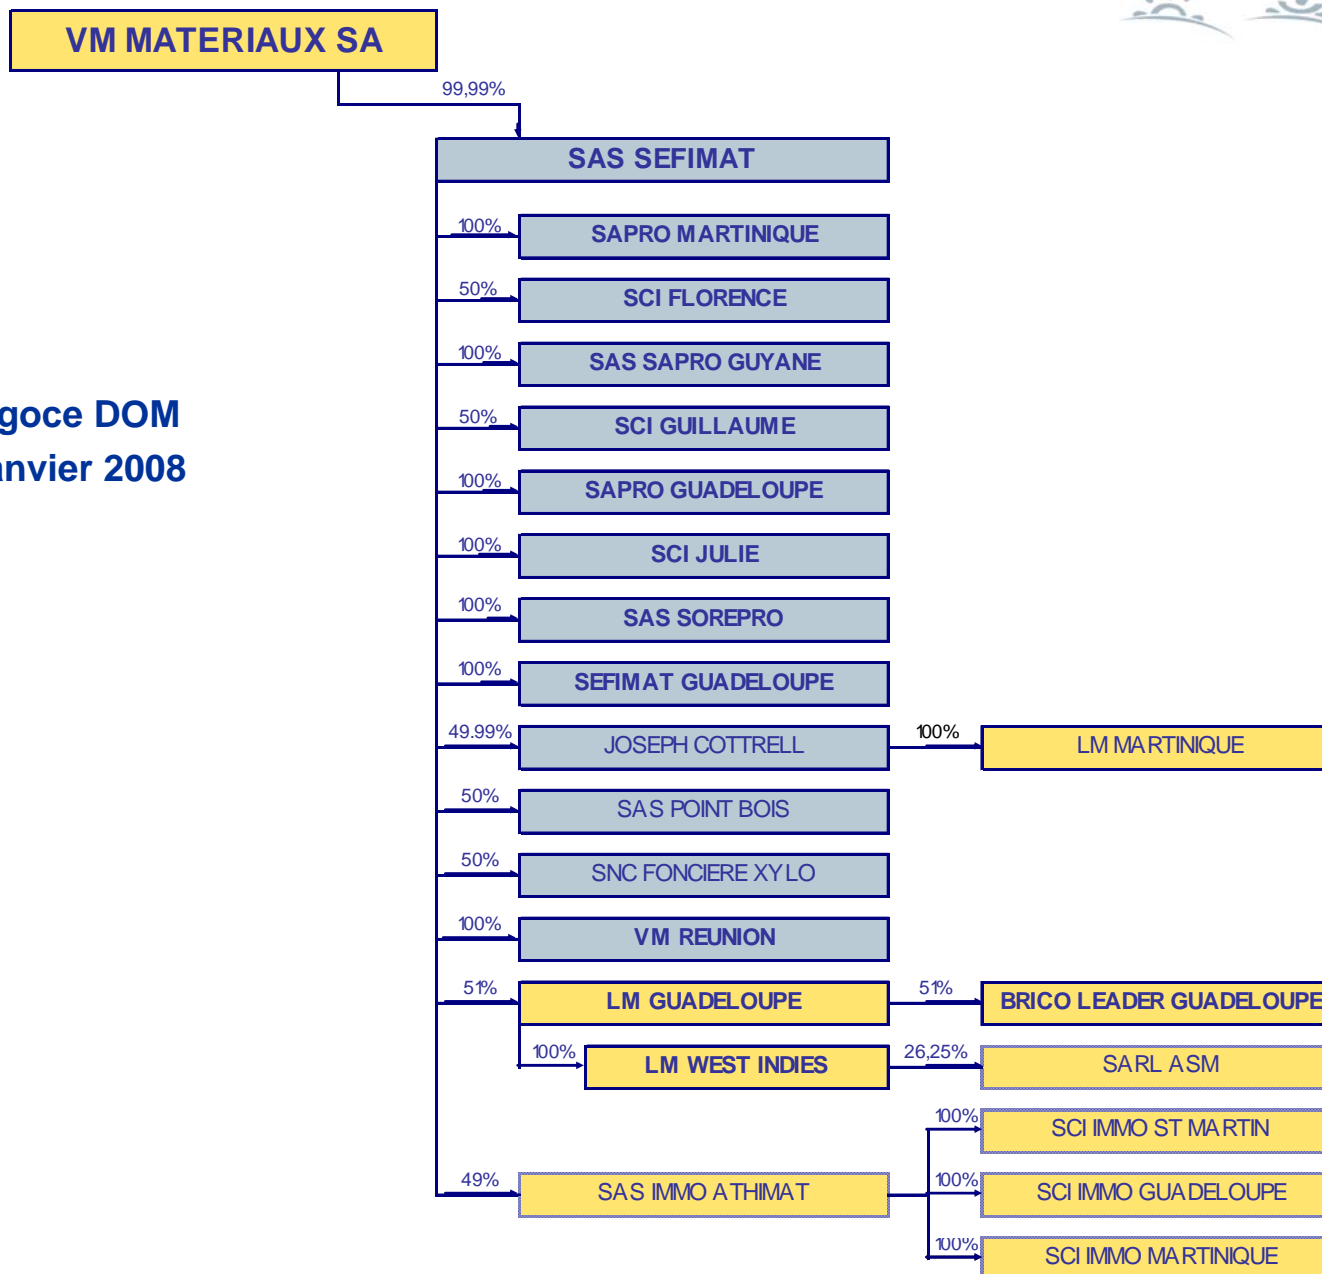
VM MATERIAUX SA

99,99%

SAS SEFIMAT

goce DOM
anvier 2008

100% SAPRO MARTINIQUE

50% SCI FLORENCE

100% SAS SAPRO GUYANE

50% SCI GUILLAUME

100% SAPRO GUADELOUPE

100% SCI JULIE

100% SAS SOREPRO

100% SEFIMAT GUADELOUPE

49.99% JOSEPH COTTRELL

100% LM MARTINIQUE

50% SAS POINT BOIS

50% SNC FONCIERE XYLO

100% VM REUNION

51% LM GUADELOUPE

51% BRICO LEADER GUADELOUPE

100% LM WEST INDIES

26,25% SARL ASM

100% SCI IMMO ST MARTIN

49% SAS IMMO ATHIMAT

100% SCI IMMO GUADELOUPE

100% SCI IMMO MARTINIQUE